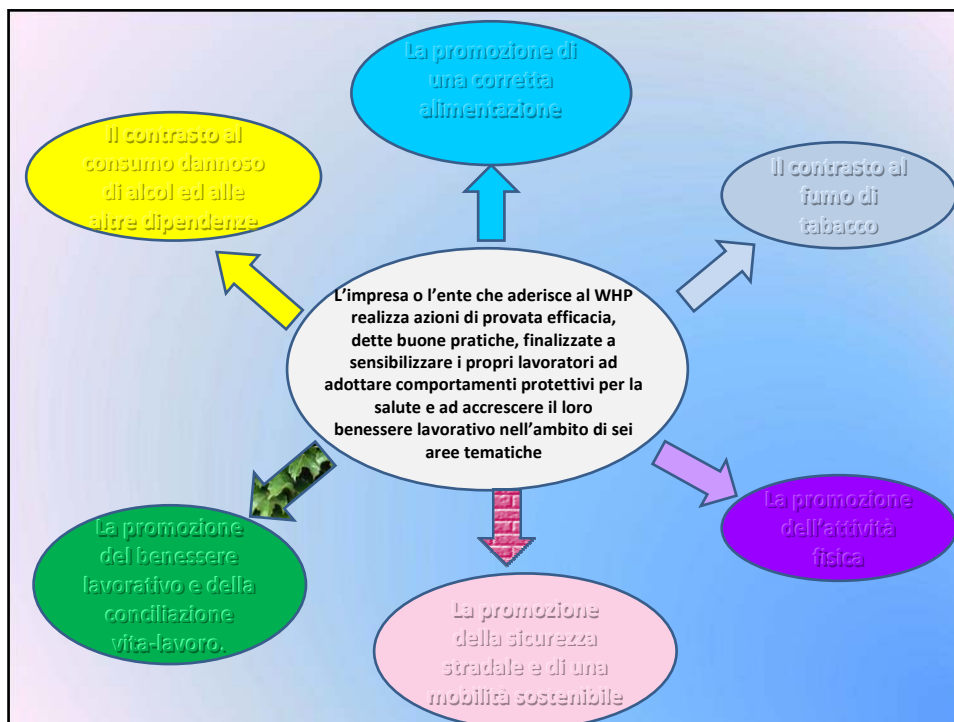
L'impresa o l'ente che aderisce al WHP realizza azioni di provata efficacia, dette buone pratiche, finalizzate a sensibilizzare i propri lavoratori ad adottare comportamenti protettivi per la salute e ad accrescere il loro benessere lavorativo nell'ambito di sei aree tematiche

La promozione di una corretta alimentazione

Il contrasto al fumo di tabacco

La promozione dell'attività fisica

La promozione della sicurezza stradale e di una mobilità sostenibile

La promozione del benessere lavorativo e della conciliazione vita-lavoro.

Il contrasto al consumo dannoso di alcol ed alle altre dipendenze